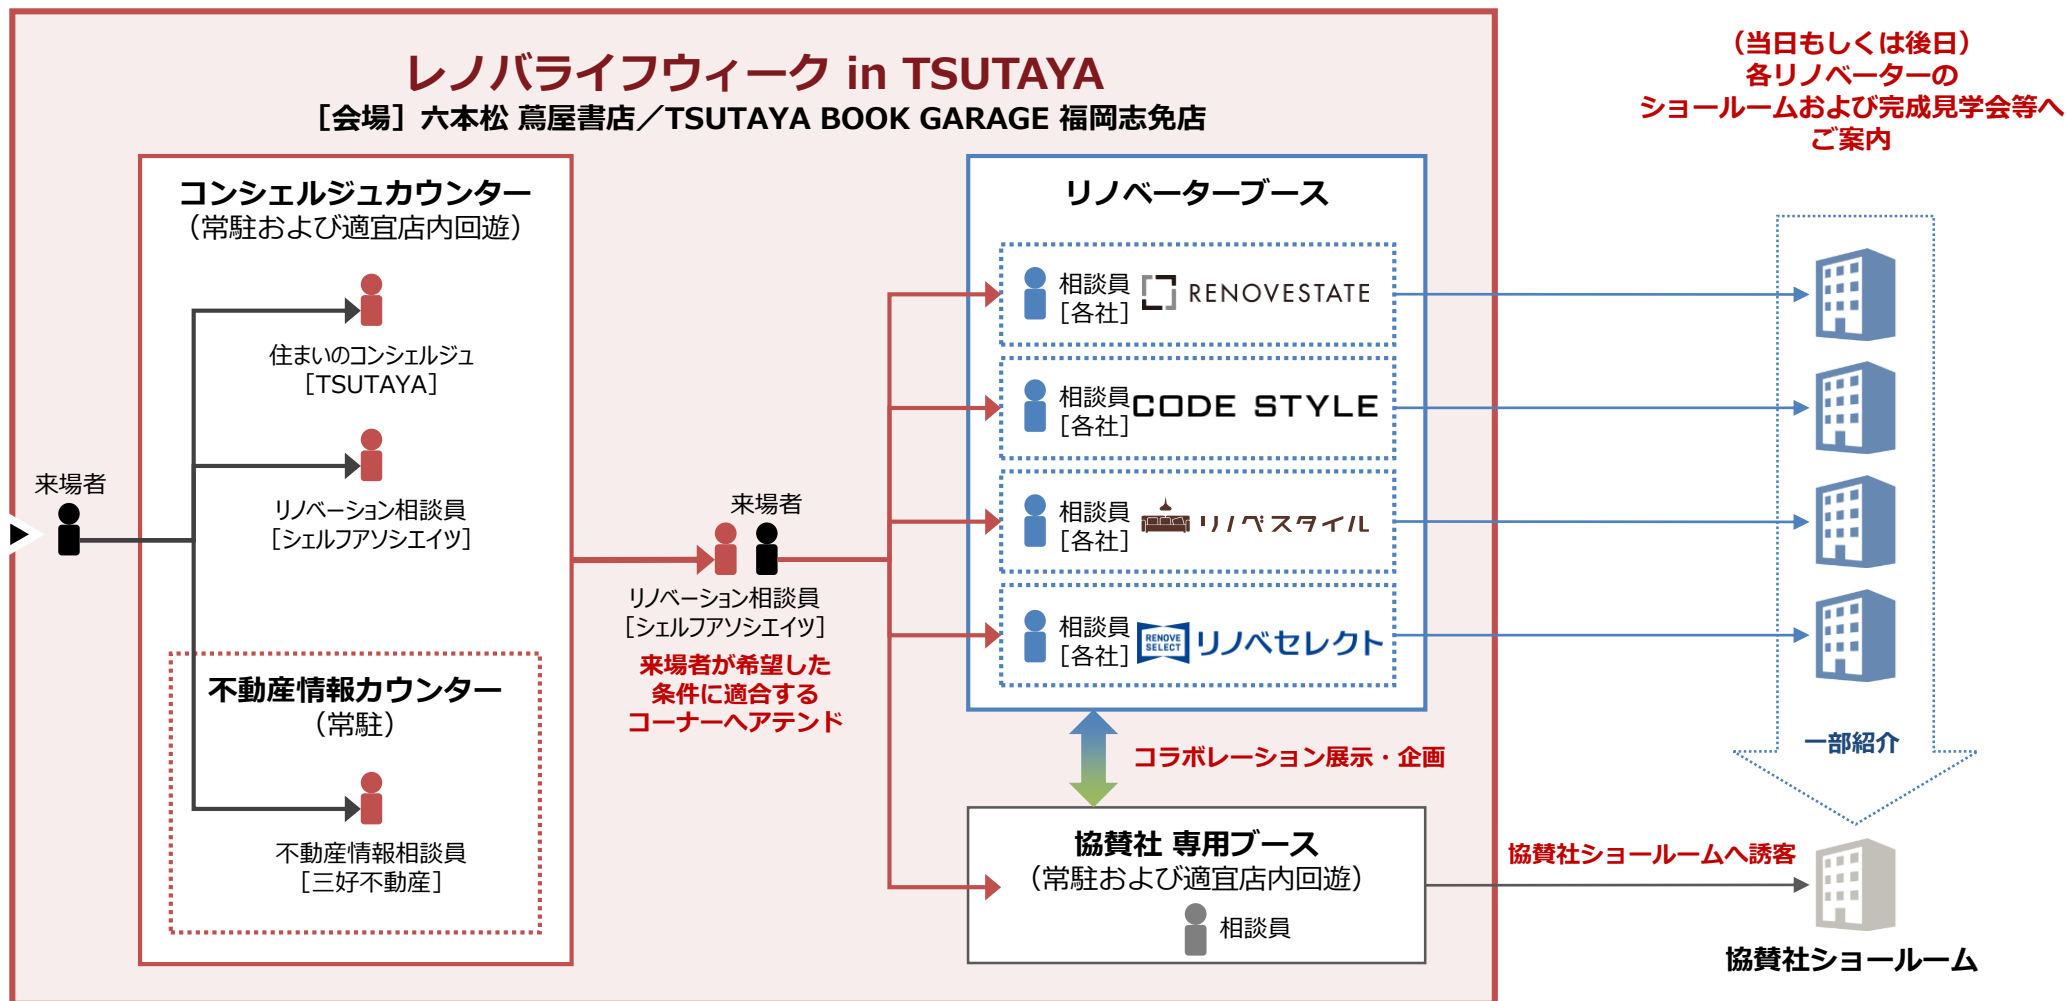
レノバライフウィーク in TSUTAYA
［会場］六本松 蔦屋書店／TSUTAYA BOOK GARAGE 福岡志免店

コンシェルジュカウンター
（常駐および適宜店内回遊）

住まいのコンシェルジュ
［TSUTAYA］

リノベーション相談員
［シェルフアソシエイツ］

不動産情報カウンター
（常駐）

不動産情報相談員
［三好不動産］

来場者

来場者

リノベーション相談員
［シェルフアソシエイツ］

来場者が希望した
条件に適合する
コーナーへアテンド

リノベーターブース

相談員
［各社］ RENOVESTATE

相談員
［各社］ CODE STYLE

相談員
［各社］ リノベスタイル

相談員
［各社］ RENOVE SELECT リノベセレクト

コラボレーション展示・企画

協賛社 専用ブース
（常駐および適宜店内回遊）
相談員

（当日もしくは後日）
各リノベーターの
ショールームおよび完成見学会等へ
ご案内

一部紹介

協賛社ショールームへ誘客

協賛社ショールーム